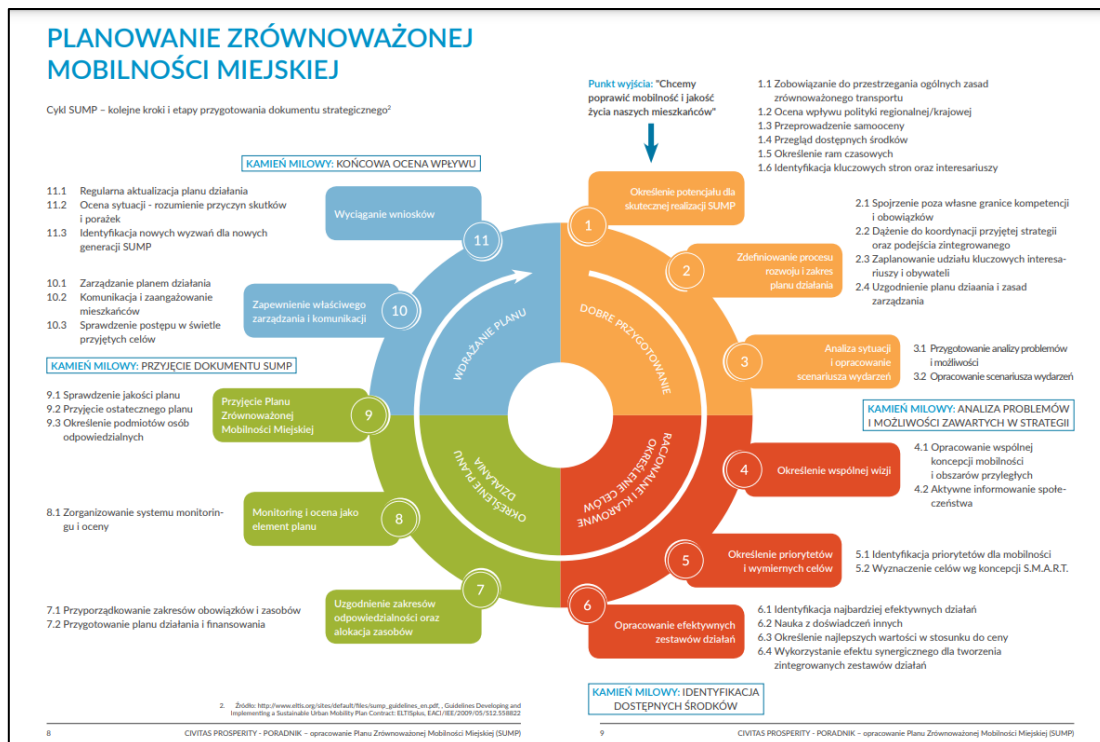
PLANOWANIE ZRÓWNOWAŻONEJ MOBILNOŚCI MIEJSKIEJ

Cykl SUMP – kolejne kroki i etapy przygotowania dokumentu strategicznego²

Punkt wyjścia: "Chcemy poprawić mobilność i jakość życia naszych mieszkańców"

1.1 Zobowiązanie do przestrzegania ogólnych zasad zrównoważonego transportu
1.2 Ocena wpływu polityki regionalnej/krajowej
1.3 Przeprowadzenie samooceny
1.4 Przegląd dostępnych środków
1.5 Określenie ram czasowych
1.6 Identyfikacja kluczowych stron oraz interesariuszy

KAMIEŃ MILOWY: KOŃCOWA OCENA WPŁYWU

11.1 Regularna aktualizacja planu działania
11.2 Ocena sytuacji - rozumienie przyczyn skutków i porażek
11.3 Identyfikacja nowych wyzwań dla nowych generacji SUMP

Wyciąganie wniosków
11

1
Określenie potencjału dla skutecznej realizacji SUMP

2.1 Spojrzenie poza własne granice kompetencji i obowiązków
2.2 Dążenie do koordynacji przyjętej strategii oraz podejścia zintegrowanego
2.3 Zaplanowanie udziału kluczowych interesariuszy i obywateli
2.4 Uzgodnienie planu dziaania i zasad zarządzania

2
Zdefiniowanie procesu rozwoju i zakres planu działania

10.1 Zarządzanie planem działania
10.2 Komunikacja i zaangażowanie mieszkańców
10.3 Sprawdzenie postępu w świetle przyjętych celów

Zapewnienie właściwego zarządzania i komunikacji
10

WDRAŻANIE PLANU

DOBRE PRZYGOTOWANIE

3
Analiza sytuacji i opracowanie scenariusza wydarzeń

3.1 Przygotowanie analizy problemów i możliwości
3.2 Opracowanie scenariusza wydarzeń

KAMIEŃ MILOWY: PRZYJĘCIE DOKUMENTU SUMP

9.1 Sprawdzenie jakości planu
9.2 Przyjęcie ostatecznego planu
9.3 Określenie podmiotów osób odpowiedzialnych

Przyjęcie Planu Zrównoważonej Mobilności Miejskiej
9

KAMIEŃ MILOWY: ANALIZA PROBLEMÓW I MOŻLIWOŚCI ZAWARTYCH W STRATEGII

OKREŚLENIE PLANU DZIAŁANIA

RACJONALNE I KLAROWNE OKREŚLENIE CELÓW

4
Określenie wspólnej wizji

4.1 Opracowanie wspólnej koncepcji mobilności i obszarów przyległych
4.2 Aktywne informowanie społeczeństwa

8.1 Zorganizowanie systemu monitoringu i oceny

Monitoring i ocena jako element planu
8

5
Określenie priorytetów i wymiernych celów

5.1 Identyfikacja priorytetów dla mobilności
5.2 Wyznaczenie celów wg koncepcji S.M.A.R.T.

7.1 Przyporządkowanie zakresów obowiązków i zasobów
7.2 Przygotowanie planu działania i finansowania

Uzgodnienie zakresów odpowiedzialności oraz alokacja zasobów
7

6
Opracowanie efektywnych zestawów działań

6.1 Identyfikacja najbardziej efektywnych działań
6.2 Nauka z doświadczeń innych
6.3 Określenie najlepszych wartości w stosunku do ceny
6.4 Wykorzystanie efektu synergicznego dla tworzenia zintegrowanych zestawów działań

KAMIEŃ MILOWY: IDENTYFIKACJA DOSTĘPNYCH ŚRODKÓW

2. Źródło: http://www.eltis.org/sites/default/files/sump_guidelines_en.pdf, , Guidelines Developing and Implementing a Sustainable Urban Mobility Plan Contract: ELTISplus, EACI/IEE/2009/05/S12.558822

8 CIVITAS PROSPERITY - PORADNIK – opracowanie Planu Zrównoważonej Mobilności Miejskiej (SUMP)

9 CIVITAS PROSPERITY - PORADNIK – opracowanie Planu Zrównoważonej Mobilności Miejskiej (SUMP)